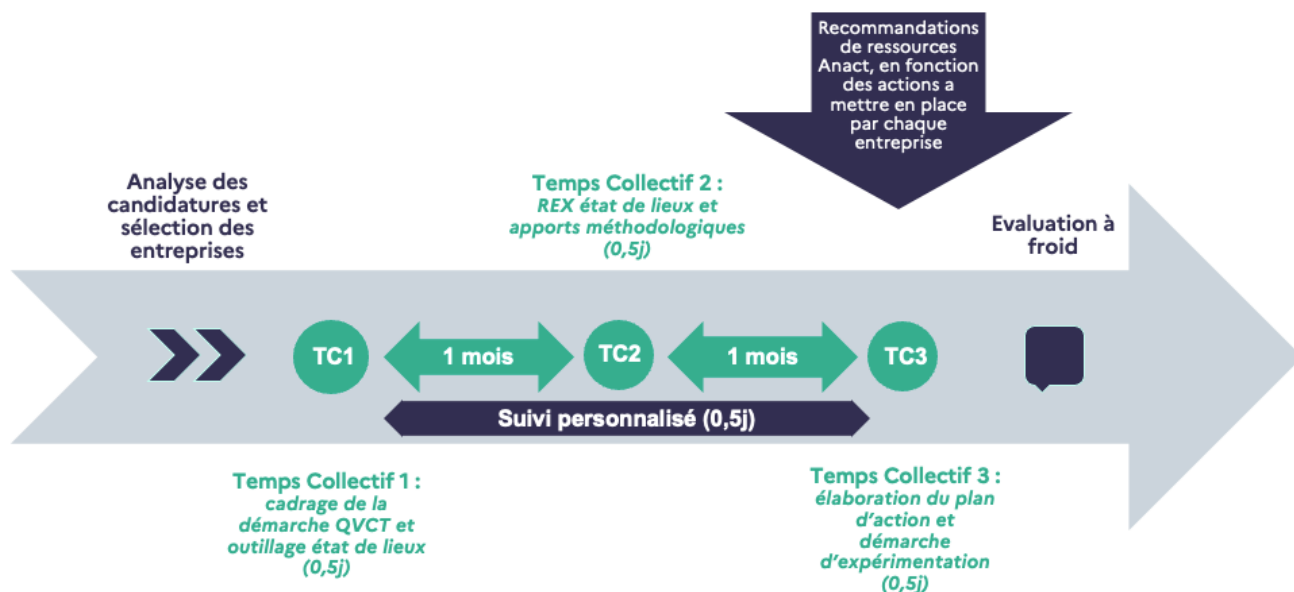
Recommandations de ressources Anact, en fonction des actions a mettre en place par chaque entreprise

Analyse des candidatures et sélection des entreprises

Temps Collectif 2 :
REX état de lieux et apports méthodologiques (0,5j)

Evaluation à froid

TC1

1 mois

TC2

1 mois

TC3

Suivi personnalisé (0,5j)

Temps Collectif 1 :
cadrage de la démarche QVCT et outillage état de lieux (0,5j)

Temps Collectif 3 :
élaboration du plan d'action et démarche d'expérimentation (0,5j)